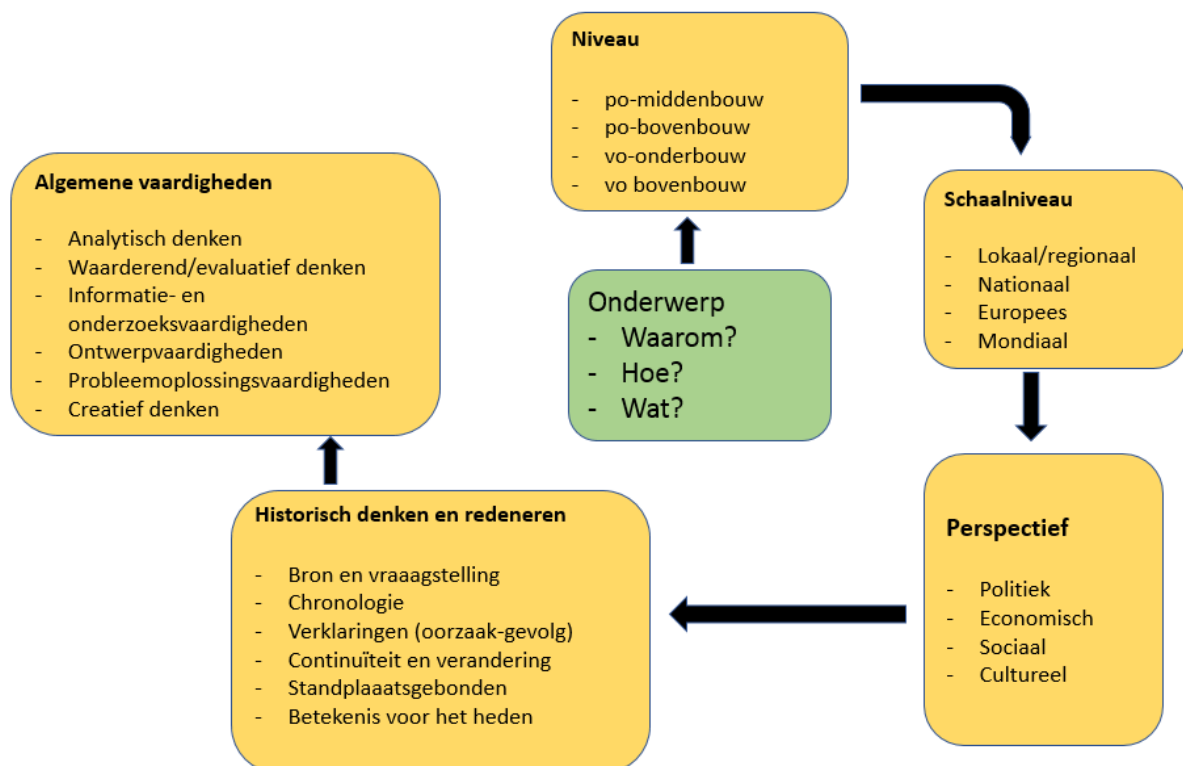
Niveau

- po-middenbouw
- po-bovenbouw
- vo-onderbouw
- vo bovenbouw

Onderwerp
- Waarom?
- Hoe?
- Wat?

Schaalniveau

- Lokaal/regionaal
- Nationaal
- Europees
- Mondiaal

Perspectief

- Politiek
- Economisch
- Sociaal
- Cultureel

Historisch denken en redeneren

- Bron en vraaagstelling
- Chronologie
- Verklaringen (oorzaak-gevolg)
- Continuïteit en verandering
- Standplaaatsgebonden
- Betekenis voor het heden

Algemene vaardigheden

- Analytisch denken
- Waarderend/evaluatief denken
- Informatie- en onderzoeksvaardigheden
- Ontwerpvaardigheden
- Probleemoplossingsvaardigheden
- Creatief denken